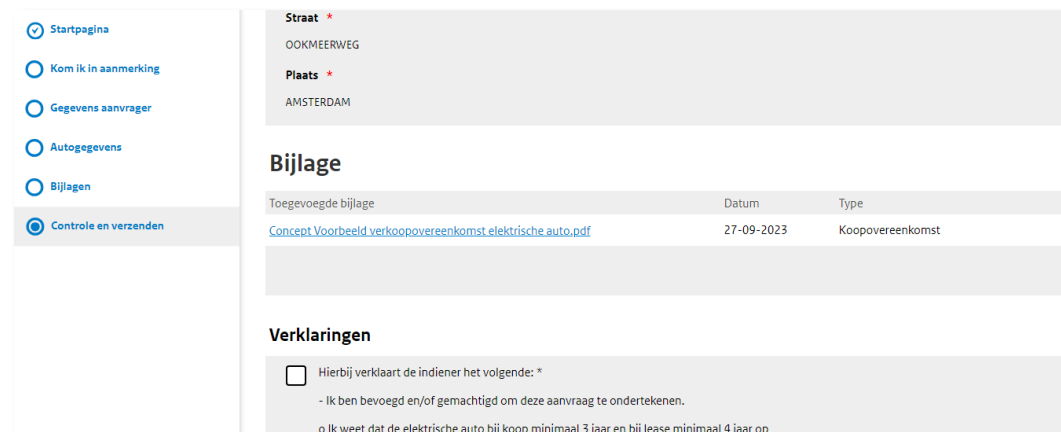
Startpagina

Kom ik in aanmerking

Gegevens aanvrager

Autogegevens

Bijlagen

Controle en verzenden

Straat *

OOKMEERWEG

Plaats *

AMSTERDAM

Bijlage

| Toegevoegde bijlage | Datum | Type |
|---|---|---|
| Concept Voorbeeld verkoopovereenkomst elektrische auto.pdf | 27-09-2023 | Koopovereenkomst |

Verklaringen

Hierbij verklaart de indiener het volgende: *

- Ik ben bevoegd en/of gemachtigd om deze aanvraag te ondertekenen.

o Ik weet dat de elektrische auto bij koop minimaal 3 jaar en bij lease minimaal 4 jaar op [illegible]